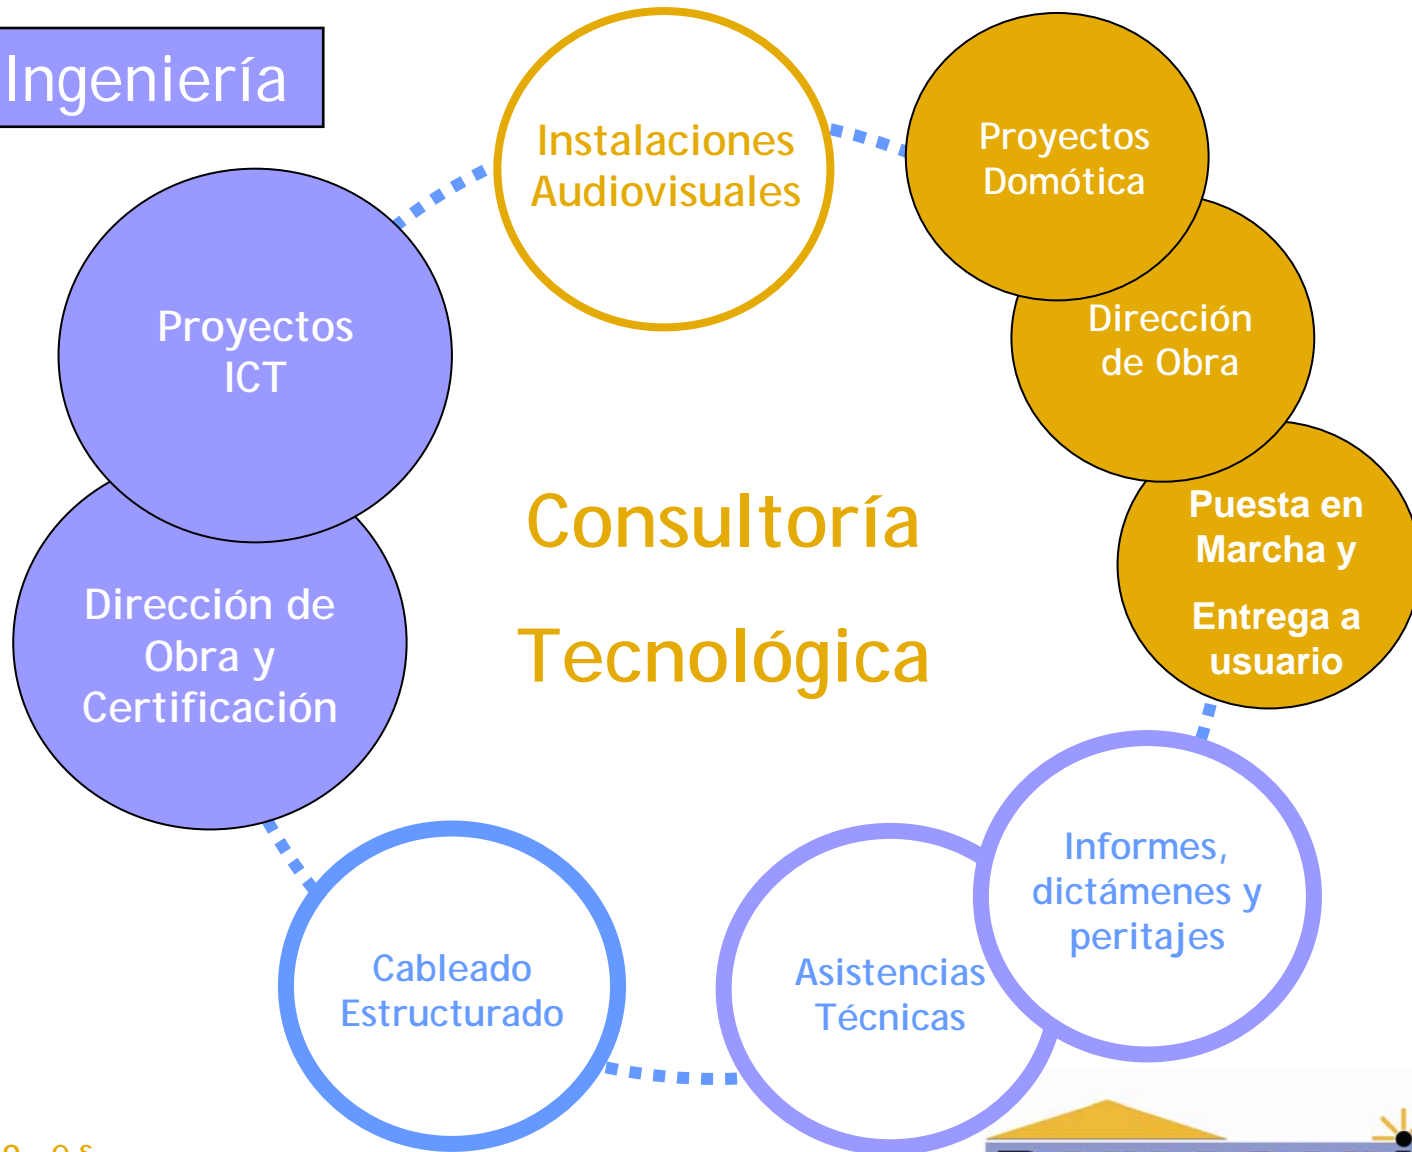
Ingeniería

Instalaciones Audiovisuales

Proyectos Domótica

Dirección de Obra

Puesta en Marcha y

Entrega a usuario

Proyectos ICT

Dirección de Obra y Certificación

Consultoría

Tecnológica

Informes, dictámenes y peritajes

Asistencias Técnicas

Cableado Estructurado

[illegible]